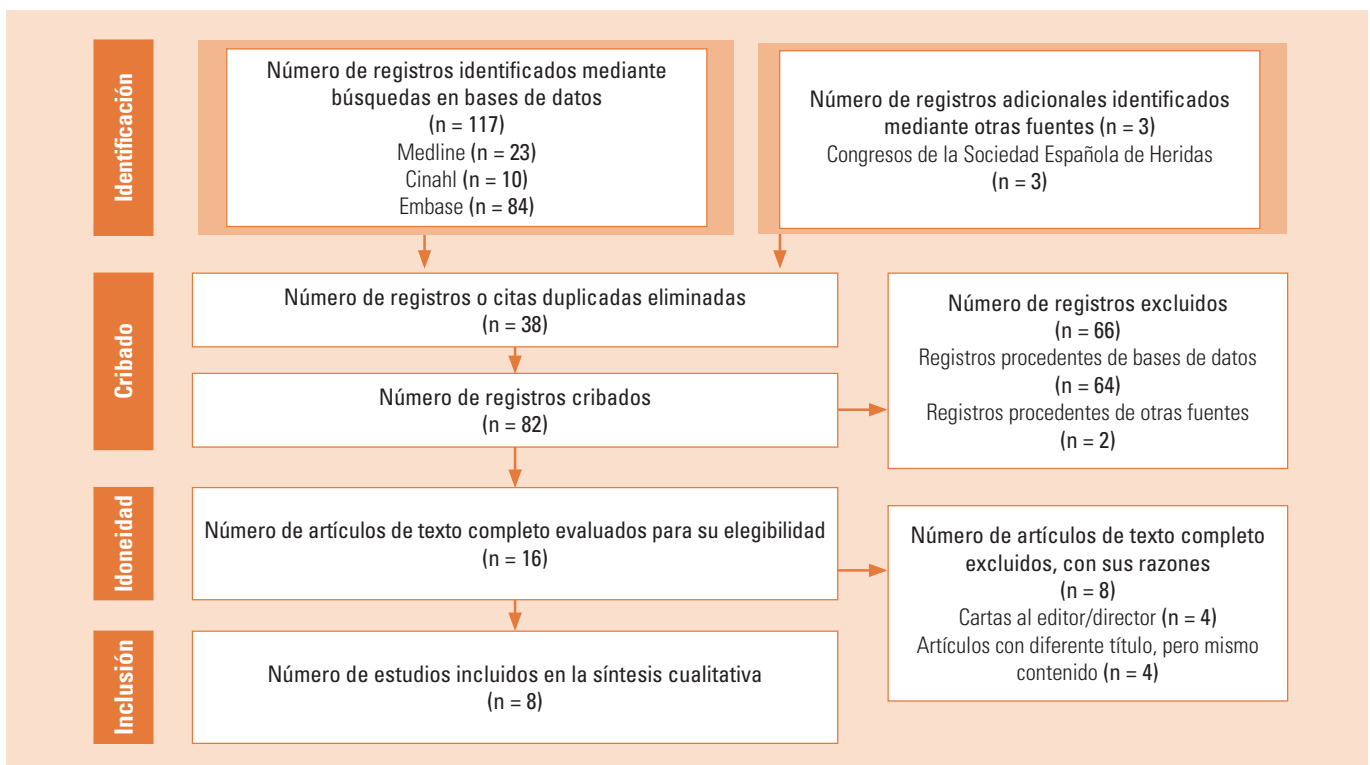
Identificación

Número de registros identificados mediante búsquedas en bases de datos
(n = 117)
Medline (n = 23)
Cinahl (n = 10)
Embase (n = 84)

Número de registros adicionales identificados mediante otras fuentes (n = 3)
Congresos de la Sociedad Española de Heridas
(n = 3)

Cribado

Número de registros o citas duplicadas eliminadas
(n = 38)

Número de registros cribados
(n = 82)

Número de registros excluidos
(n = 66)
Registros procedentes de bases de datos
(n = 64)
Registros procedentes de otras fuentes
(n = 2)

Idoneidad

Número de artículos de texto completo evaluados para su elegibilidad
(n = 16)

Número de artículos de texto completo excluidos, con sus razones
(n = 8)
Cartas al editor/director (n = 4)
Artículos con diferente título, pero mismo contenido (n = 4)

Inclusión

Número de estudios incluidos en la síntesis cualitativa
(n = 8)